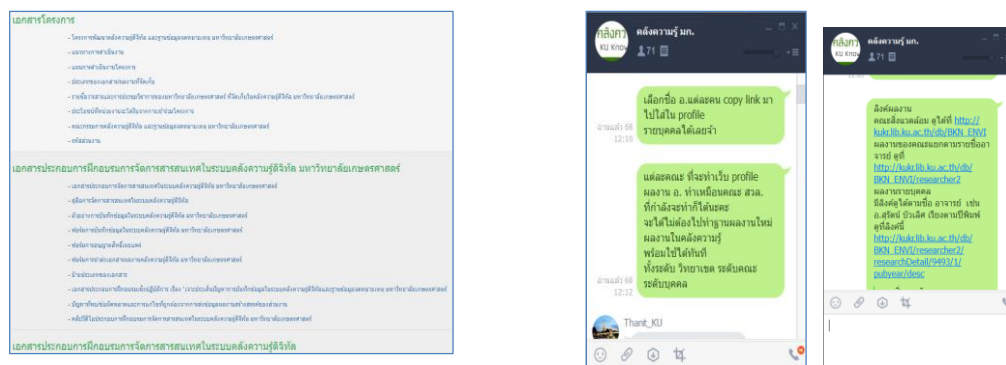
เอกสารโครงการ

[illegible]

เอกสารประกอบการฝึกอบรมการจัดการสารสนเทศในระบบคลังความรู้ดิจิทัล มหาวิทยาลัยเกษตรศาสตร์

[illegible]

เอกสารประกอบการฝึกอบรมการจัดการสารสนเทศในระบบคลังความรู้ดิจิทัล

คลังความรู้ มก.
KU Know
71

เลือกชื่อ อ.แต่ละคน copy link มาไปใส่ใน profile รายบุคคลได้เลยจ้า

อ่านแล้ว 58
12:10

แต่ละคณะ ที่จะทำเว็บ profile ผลงาน อ. ทำเหมือนคณะ สวล. ที่กำลังจะทำก็ได้นะคะ จะได้ไม่ต้องไปทำฐานผลงานใหม่ ผลงานในคลังความรู้ พร้อมใช้ได้ทันที ทั้งระดับ วิทยาเขต ระดับคณะ ระดับบุคคล

อ่านแล้ว 68
12:12

Thanit_KU

คลังความรู้ มก.
71

ลิงค์ผลงาน
คณะสิ่งแวดล้อม ดูได้ที่ http://kukr.lib.ku.ac.th/db/BKN_ENVI
ผลงานของคณะแยกตามรายชื่ออาจารย์ ดูที่
http://kukr.lib.ku.ac.th/db/BKN_ENVI/researcher2
ผลงานรายบุคคล
มีลิงค์ดูได้ตามชื่อ อาจารย์ เช่น อ.สุรัตน์ บัวเลิศ เรียงตามปีพิมพ์ ดูที่ลิงค์นี้
http://kukr.lib.ku.ac.th/db/BKN_ENVI/researcher2/researchDetail/9493/1/pubyear/desc